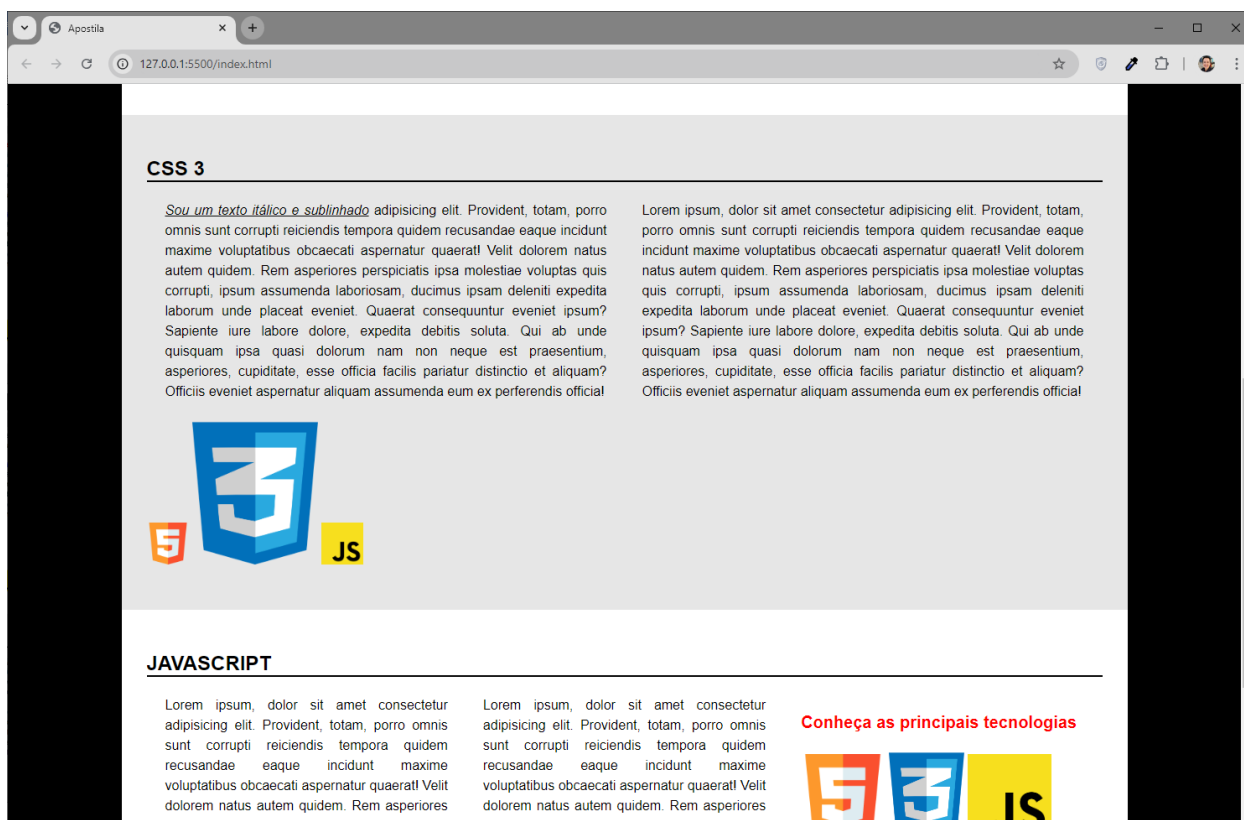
Apostila

127.0.0.1:5500/index.html

CSS 3

Sou um texto itálico e sublinhado adipisicing elit. Provident, totam, porro omnis sunt corrupti reiciendis tempora quidem recusandae eaque incidunt maxime voluptatibus obcaecati aspernatur quaerat! Velit dolorem natus autem quidem. Rem asperiores perspiciatis ipsa molestiae voluptas quis corrupti, ipsum assumenda laboriosam, ducimus ipsam deleniti expedita laborum unde placeat eveniet. Quaerat consequuntur eveniet ipsum? Sapiente iure labore dolore, expedita debitis soluta. Qui ab unde quisquam ipsa quasi dolorum nam non neque est praesentium, asperiores, cupiditate, esse officia facilis pariatur distinctio et aliquam? Officiis eveniet aspernatur aliquam assumenda eum ex perferendis officia!

Lorem ipsum, dolor sit amet consectetur adipisicing elit. Provident, totam, porro omnis sunt corrupti reiciendis tempora quidem recusandae eaque incidunt maxime voluptatibus obcaecati aspernatur quaerat! Velit dolorem natus autem quidem. Rem asperiores perspiciatis ipsa molestiae voluptas quis corrupti, ipsum assumenda laboriosam, ducimus ipsam deleniti expedita laborum unde placeat eveniet. Quaerat consequuntur eveniet ipsum? Sapiente iure labore dolore, expedita debitis soluta. Qui ab unde quisquam ipsa quasi dolorum nam non neque est praesentium, asperiores, cupiditate, esse officia facilis pariatur distinctio et aliquam? Officiis eveniet aspernatur aliquam assumenda eum ex perferendis officia!

5 3 JS

JAVASCRIPT

Lorem ipsum, dolor sit amet consectetur adipisicing elit. Provident, totam, porro omnis sunt corrupti reiciendis tempora quidem recusandae eaque incidunt maxime voluptatibus obcaecati aspernatur quaerat! Velit dolorem natus autem quidem. Rem asperiores

Lorem ipsum, dolor sit amet consectetur adipisicing elit. Provident, totam, porro omnis sunt corrupti reiciendis tempora quidem recusandae eaque incidunt maxime voluptatibus obcaecati aspernatur quaerat! Velit dolorem natus autem quidem. Rem asperiores

Conheça as principais tecnologias

5 3 JS